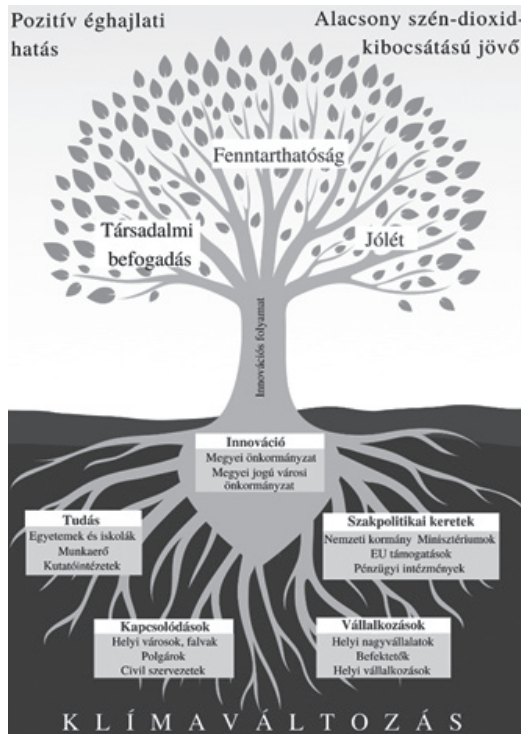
Pozitív éghajlati hatás

Alacsony szén-dioxid-kibocsátású jövő

Fenntarthatóság

Társadalmi befogadás

Jólét

Innovációs folyamat

Innováció
Megyei önkormányzat
Megyei jogú városi önkormányzat

Tudás
Egyetemek és iskolák
Munkaerő
Kutatóintézetek

Szakpolitikai keretek
Nemzeti kormány Minisztériumok
EU támogatások
Pénzügyi intézmények

Kapcsolódások
Helyi városok, falvak
Polgárok
Civil szervezetek

Vállalkozások
Helyi nagyvállalatok
Befektetők
Helyi vállalkozások

KLÍMAVÁLTOZÁS